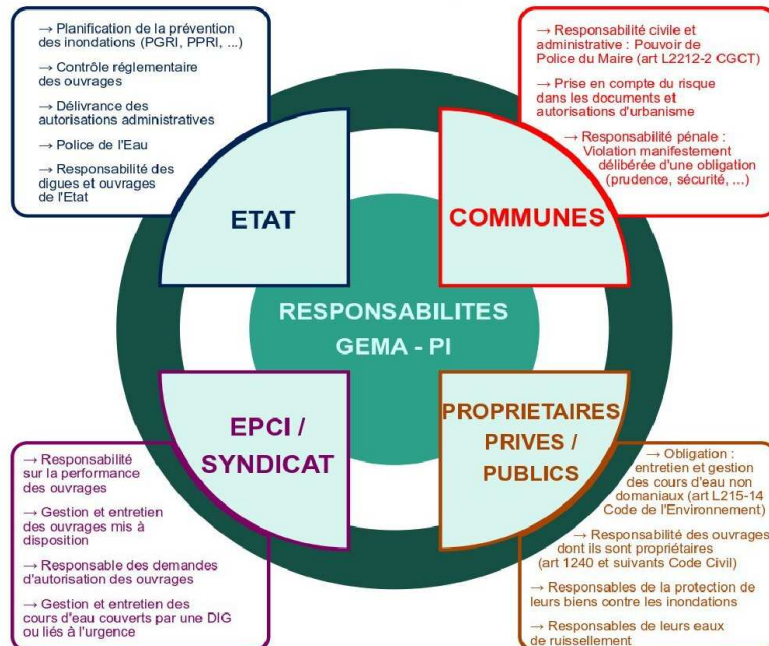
→ Planification de la prévention des inondations (PGRI, PPRI, ...)

→ Contrôle réglementaire des ouvrages

→ Délivrance des autorisations administratives

→ Police de l'Eau

→ Responsabilité des digues et ouvrages de l'Etat

→ Responsabilité civile et administrative : Pouvoir de Police du Maire (art L2212-2 CGCT)

→ Prise en compte du risque dans les documents et autorisations d'urbanisme

→ Responsabilité pénale : Violation manifestement délibérée d'une obligation (prudence, sécurité, ...)

ETAT

COMMUNES

RESPONSABILITES GEMA - PI

EPCI / SYNDICAT

PROPRIETAIRES PRIVES / PUBLICS

→ Responsabilité sur la performance des ouvrages

→ Gestion et entretien des ouvrages mis à disposition

→ Responsable des demandes d'autorisation des ouvrages

→ Gestion et entretien des cours d'eau couverts par une DIG ou liés à l'urgence

→ Obligation : entretien et gestion des cours d'eau non domaniaux (art L215-14 Code de l'Environnement)

→ Responsabilité des ouvrages dont ils sont propriétaires (art 1240 et suivants Code Civil)

→ Responsables de la protection de leurs biens contre les inondations

→ Responsables de leurs eaux de ruissellement